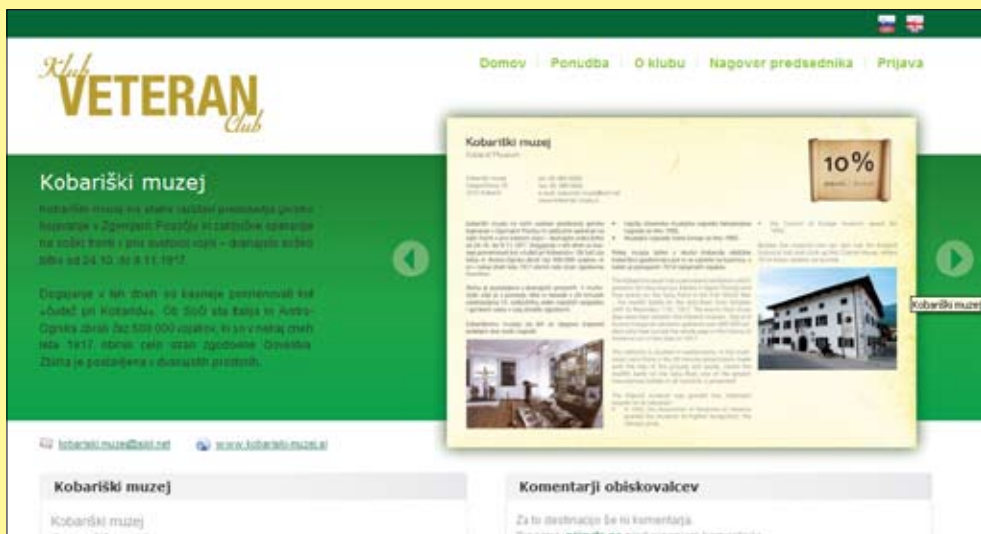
Klub VETERAN Club

Domov | Ponudba | O klubu | Nagovor predsednika | Prijava

Kobariški muzej

Kobariški muzej na stalni razstavi predstavlja prvo bojevanje v Zgornjem Posočju in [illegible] operacije na soški fronti v prvi svetovni vojni – dvanajsto soško bitko od 24.10. do 9.11.1917.

Dogajanje v teh dneh so kasneje poimenovali kot »čudež pri Kobaridu«. Ob Soči sta Italija in Avstro-Ogrska zbrali čez 500 000 vojakov, ki so v letih od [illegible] leta 1917 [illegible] zgodovine. Gradivo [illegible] je postavljena v dvanajstih prostorih.

Kobariški muzej
Kobarid Museum

10%

Kobariški muzej

kobariski.muzej@siol.net   www.kobariski-muzej.si

Kobariški muzej

Kobariški muzej

Komentarji obiskovalcev

Za to destinacijo še ni komentarja.
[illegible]